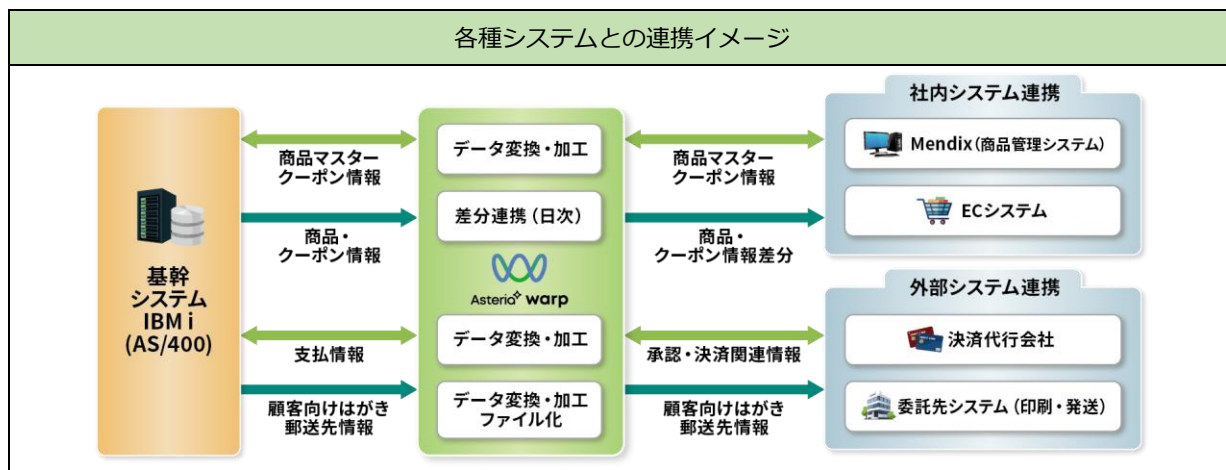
各種システムとの連携イメージ

基幹
システム
IBM i
(AS/400)

商品マスター
クーポン情報

商品・
クーポン情報

支払情報

顧客向けはがき
郵送先情報

データ変換・加工

差分連携（日次）

Asteria warp

データ変換・加工

データ変換・加工
ファイル化

商品マスター
クーポン情報

商品・
クーポン情報差分

承認・決済関連情報

顧客向けはがき
郵送先情報

社内システム連携

Mendix（商品管理システム）

ECシステム

外部システム連携

決済代行会社

委託先システム（印刷・発送）